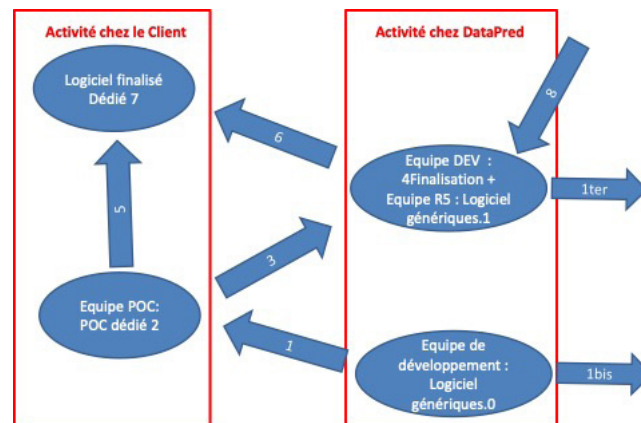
Activité chez le Client

Logiciel finalisé Dédié 7

5

Equipe POC: POC dédié 2

Activité chez DataPred

8

6

Equipe DEV : 4Finalisation + Equipe R5 : Logiciel génériques.1

1ter

3

1

Equipe de développement : Logiciel génériques.0

1bis